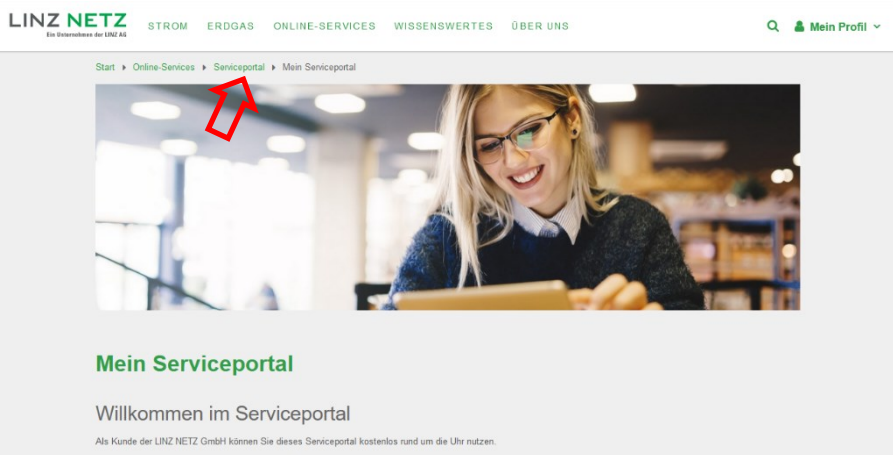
LINZ NETZ
Ein Unternehmen der LINZ AG

STROM ERDGAS ONLINE-SERVICES WISSENSWERTES ÜBER UNS

Mein Profil

Start ▸ Online-Services ▸ Serviceportal ▸ Mein Serviceportal

Mein Serviceportal

Willkommen im Serviceportal

Als Kunde der LINZ NETZ GmbH können Sie dieses Serviceportal kostenlos rund um die Uhr nutzen.